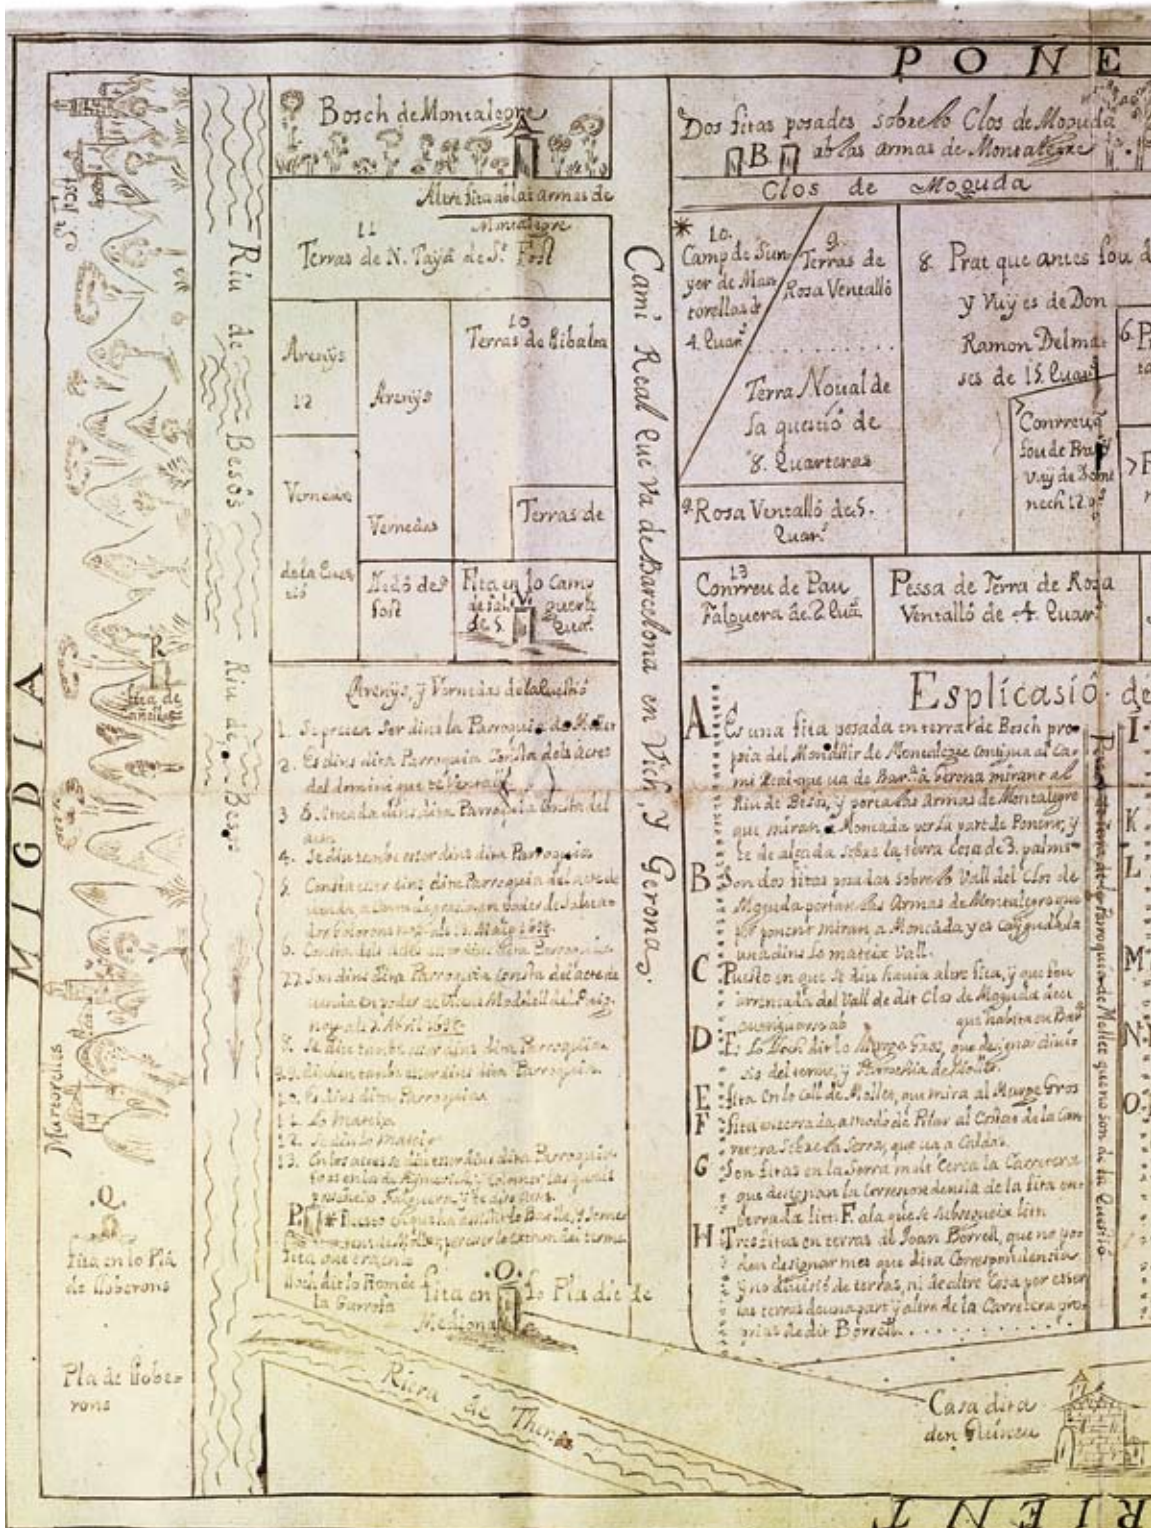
PONE

Bosch de Montalegre

Dos fitas posades sobre lo Clos de Moguda B ab las armas de Montalegre

Clos de Moguda

Altre fita ab las armas de Montalegre

11
Terras de N. Tayà de St. Fost

St. Fost

Riu de Besòs

10. Camp de Sinyor de Mantorellas de 4. Quar.

9. Terras de Rosa Ventalló

8. Prat que antes fou de y Vuy es de Don Ramon Delmases de 15 Quar.

6 P

Arenys 12

Arenys

10 Terras de Gibalra

Terra Noual de la questió de 8. Quarteras

Conreu que fou de Bu Vuy de Someneche 12 q.

Vernedas

Vernedas

Terras de

9 Rosa Ventalló de 5. Quar.

dela Cuestió

Nidó de Fost

Fita en lo Camp de Fab queda de 5 Quar.

13 Conreu de Pau Falguera de 2 Qua.

Pessa de Terra de Rosa Ventalló de 4. Quar.

Camí Real que va de Barcelona en Vich, y Gerona.

MIGDIA

R
Fita de

Arenys, y Vernedas dela questió
1. Se preten ser dins la Parroquia de Mollet
2. Es dins dita Parroquia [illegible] dels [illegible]
del domini que es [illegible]
3. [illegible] dins dita Parroquia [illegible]
4. Se diu també estar dins dita Parroquia
5. Consta estar dins dita Parroquia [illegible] de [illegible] 1658.
6. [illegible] dins dita Parroquia
7. Se diu dita Parroquia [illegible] dels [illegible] Modell del Prat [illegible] 1650
8. Se diu també estar dins dita Parroquia
9. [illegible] també estar dins dita Parroquia
10. Es dins dita Parroquia
11. La mateixa
12. Se diu lo mateix
13. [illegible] dins dita Parroquia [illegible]

P * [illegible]

Riu de Besòs

Marorells

Q.
Fita en lo Plà de Gobernons

Fita que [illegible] dit lo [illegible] la Garrofa

Fita en O lo Pla de Medinona

Plà de Gobernons

Riera de Thena

Esplicasió de

A Es una fita posada en terra de Bosch propia del Monastir de Montalegre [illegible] al Camí Real que va de Bar.a a Gerona mirant al Riu de Besòs, y porta las Armas de Montalegre que miran a Moncada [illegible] part de Ponent, y te de alçada sobre la terra Cosa de 3. palms.
B Son dos fitas posadas sobre lo Vall del Clos de Moguda portan las Armas de Montalegre que per ponent miran a Moncada y es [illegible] un dins lo mateix Vall.
C Puesto en que se diu hauia altre fita, y que fou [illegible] del Vall de dit Clos de Moguda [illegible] que habita en Bar.
D E. Lo Bosch dit lo Mongo Gros, que designa divisio del terme, y Parroquia de Mollet
E Fita en lo coll de Mollet, que mira al Mongo Gros
F Fita enterrada, a modo de Pilar al Cantó de la Carretera sobre la Serra, que va a Caldes.
G Son fitas en la Serra molt Cerca la Carretera que designan la terra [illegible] de la fita enterrada litt. F. ala que se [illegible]
H Tres fitas en terras de Joan Borrell, que no poden designar mes que dita Correspondencia y no divisió de terras, ni de altre Cosa per esser las terras de una part y altre de la Carretera propias de dit Borrell.

Parroquia de Mollet quens son de la questió

I
K
L
M
N
O

Casa dita den Quineu

RIENT